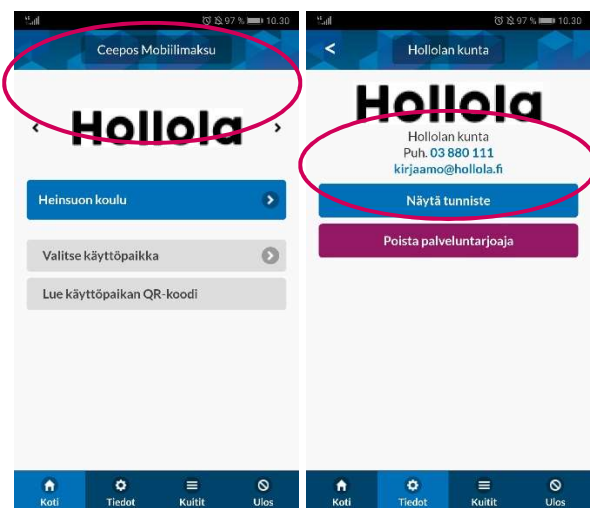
97 % 10.30

Ceepos Mobiilimaksu

Hollola

Heinsuon koulu

Valitse käyttöpaikka

Lue käyttöpaikan QR-koodi

Koti Tiedot Kuitit Ulos

97 % 10.30

Hollolan kunta

Hollola

Hollolan kunta
Puh. 03 880 111
kirjaamo@hollola.fi

Näytä tunniste

Poista palveluntarjoaja

Koti Tiedot Kuitit Ulos